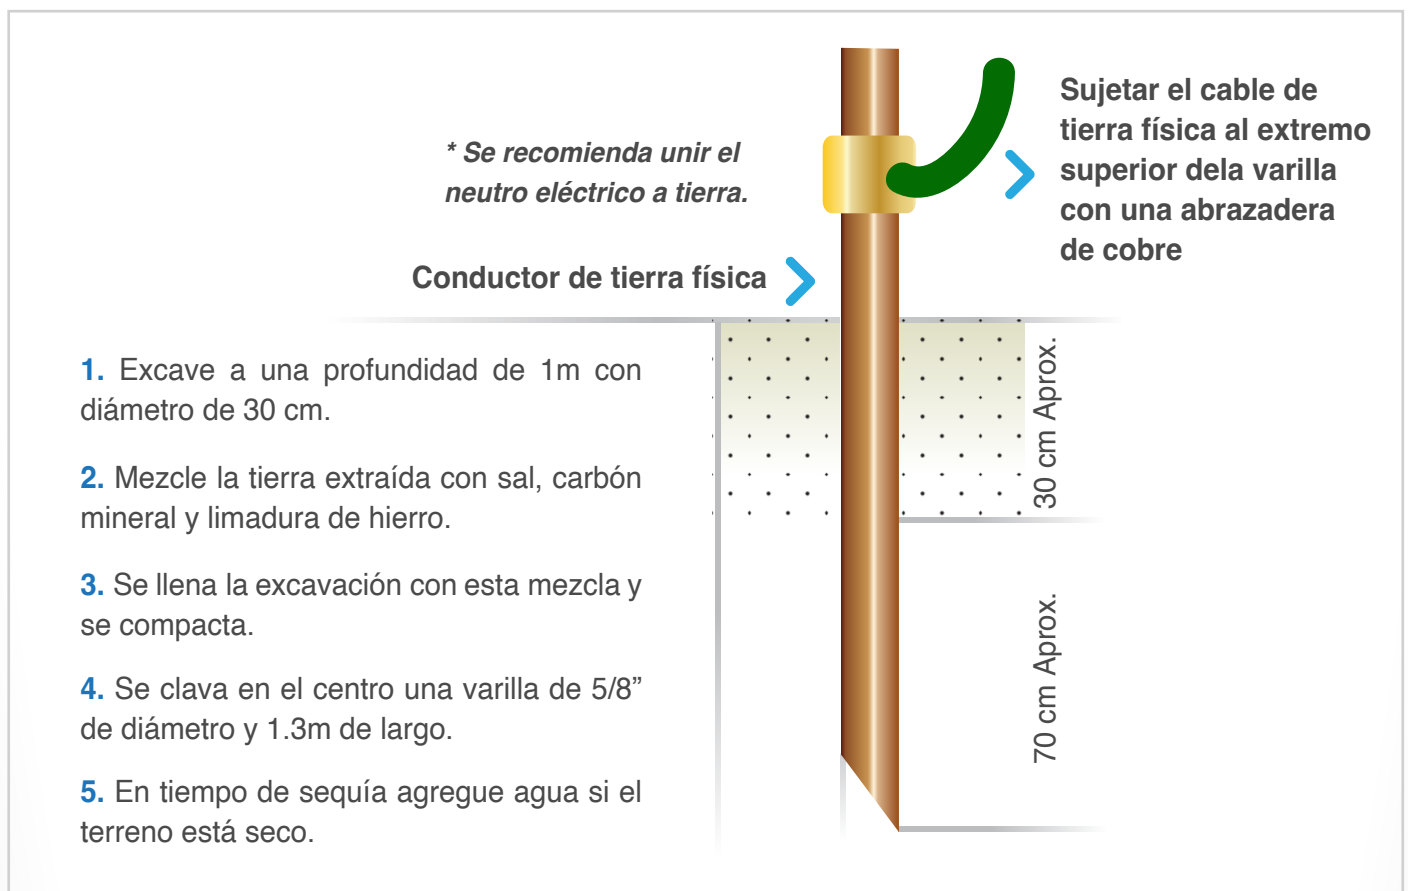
* Se recomienda unir el neutro eléctrico a tierra.

Sujetar el cable de tierra física al extremo superior dela varilla con una abrazadera de cobre

Conductor de tierra física

1. Excave a una profundidad de 1m con diámetro de 30 cm.

2. Mezcle la tierra extraída con sal, carbón mineral y limadura de hierro.

3. Se llena la excavación con esta mezcla y se compacta.

4. Se clava en el centro una varilla de 5/8” de diámetro y 1.3m de largo.

5. En tiempo de sequía agregue agua si el terreno está seco.

30 cm Aprox.

70 cm Aprox.